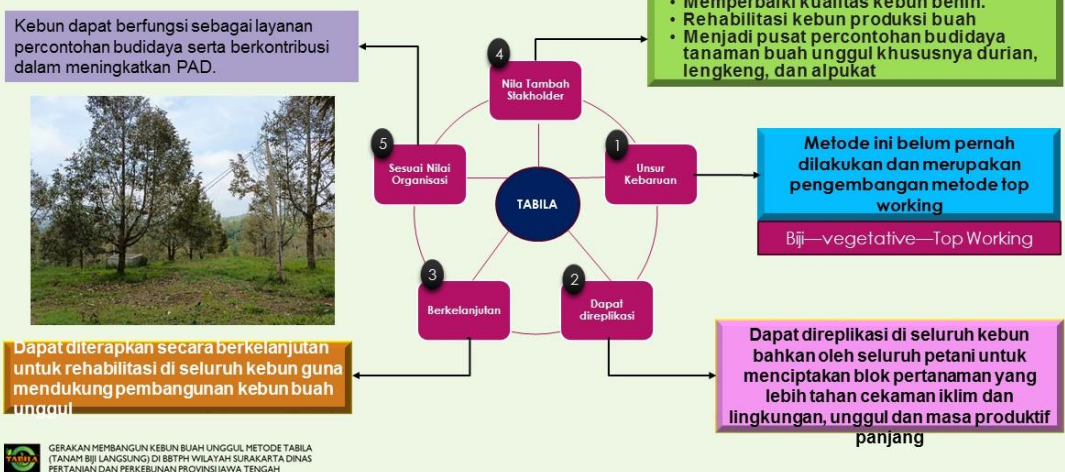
Kebun dapat berfungsi sebagai layanan percontohan budidaya serta berkontribusi dalam meningkatkan PAD.

• Memperbaiki kualitas kebun benih.
• Rehabilitasi kebun produksi buah
• Menjadi pusat percontohan budidaya tanaman buah unggul khususnya durian, lengkeng, dan alpukat

4
Nila Tambah Stakholder

5
Sesuai Nilai Organisasi

1
Unsur Kebaruan

TABILA

3
Berkelanjutan

2
Dapat direplikasi

Metode ini belum pernah dilakukan dan merupakan pengembangan metode top working

Biji—vegetative—Top Working

Dapat diterapkan secara berkelanjutan untuk rehabilitasi di seluruh kebun guna mendukung pembangunan kebun buah unggul

Dapat direplikasi di seluruh kebun bahkan oleh seluruh petani untuk menciptakan blok pertanaman yang lebih tahan cekaman iklim dan lingkungan, unggul dan masa produktif panjang

TABILA
GERAKAN MEMBANGUN KEBUN BUAH UNGGUL METODE TABILA (TANAM BIJI LANGSUNG) DI BBTPH WILAYAH SURAKARTA DINAS PERTANIAN DAN PERKEBUNAN PROVINSI JAWA TENGAH